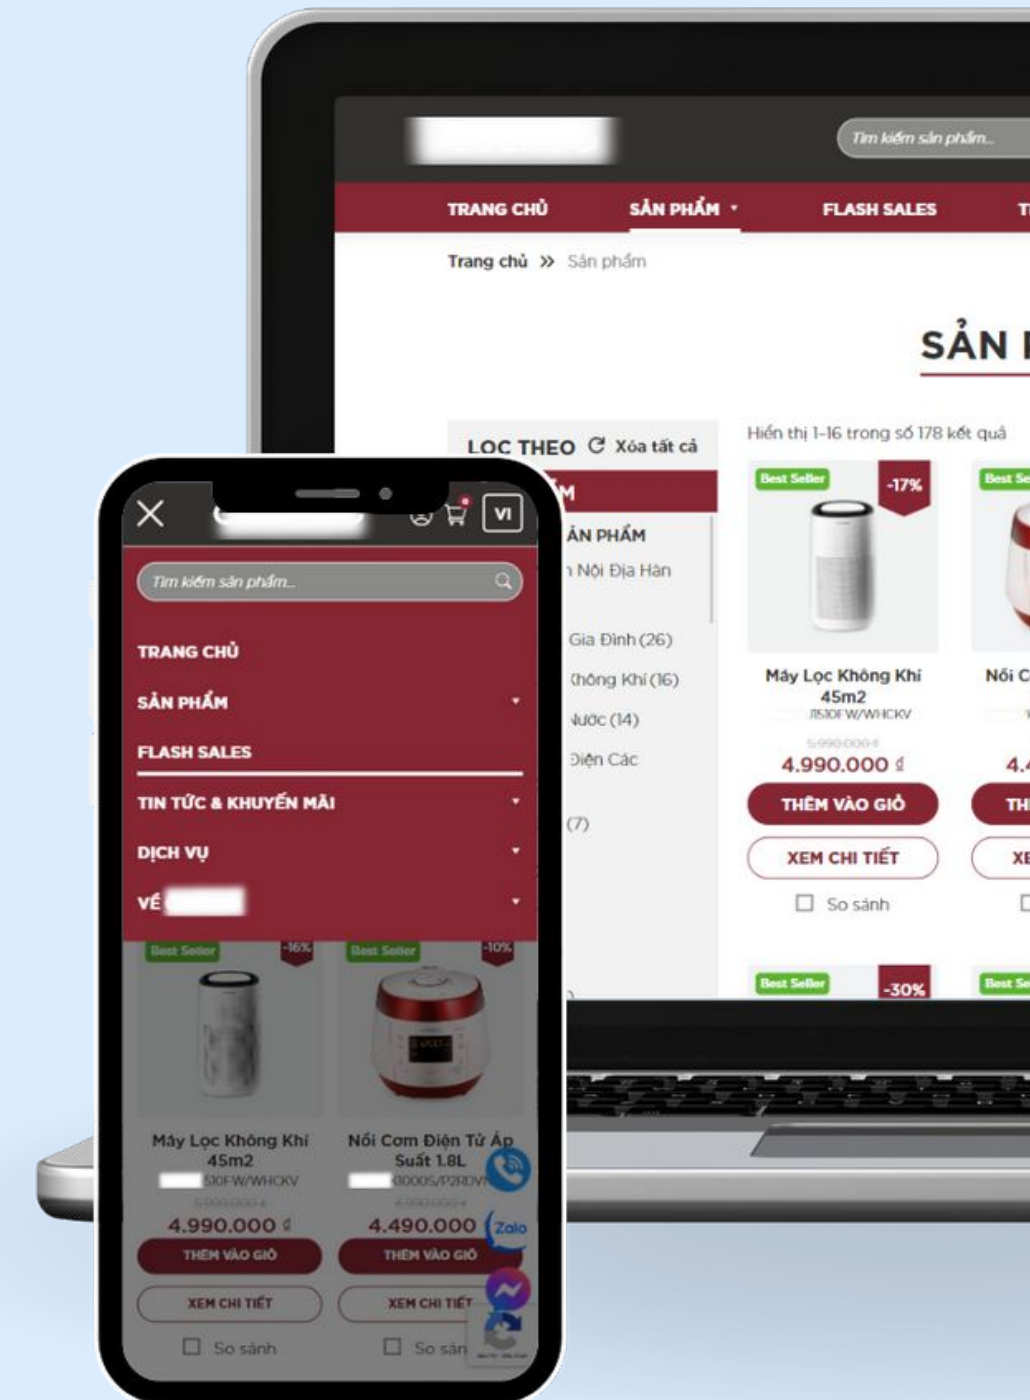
Tìm kiếm sản phẩm...

TRANG CHỦ
SẢN PHẨM
FLASH SALES
T

Trang chủ » Sản phẩm

SẢN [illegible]

LỌC THEO
Xóa tất cả
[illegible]M
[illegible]ẢN PHẨM
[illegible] Nội Địa Hàn
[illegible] Gia Đình (26)
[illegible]hông Khí (16)
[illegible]ước (14)
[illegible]iện Các
(7)

Hiển thị 1-16 trong số 178 kết quả

Best Seller
-17%
Máy Lọc Không Khí 45m2
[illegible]510FW/WHCKV
5.990.000 đ
4.990.000 đ
THÊM VÀO GIỎ
XEM CHI TIẾT
So sánh

Best Se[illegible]
Nồi C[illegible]
4.4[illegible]
TH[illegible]
XE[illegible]

Best Seller
-30%
Best Se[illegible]

VI

Tìm kiếm sản phẩm...

TRANG CHỦ
SẢN PHẨM
FLASH SALES
TIN TỨC & KHUYẾN MÃI
DỊCH VỤ
VỀ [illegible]

Best Seller
-16%
Máy Lọc Không Khí 45m2
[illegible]510FW/WHCKV
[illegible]
4.990.000 đ
THÊM VÀO GIỎ
XEM CHI TIẾT
So sánh

Best Seller
-10%
Nồi Cơm Điện Tử Áp Suất 1.8L
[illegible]0005/P2RDV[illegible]
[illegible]
4.490.000
THÊM VÀO GIỎ
XEM CHI TIẾT
So sán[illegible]

Zalo